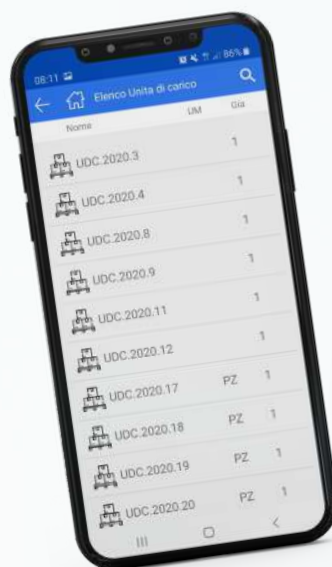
08:11 86%

Elenco Unita di carico

Nome UM Qta

UDC.2020.3 1

UDC.2020.4 1

UDC.2020.8 1

UDC.2020.9 1

UDC.2020.11 1

UDC.2020.12 1

UDC.2020.17 PZ 1

UDC.2020.18 PZ 1

UDC.2020.19 PZ 1

UDC.2020.20 PZ 1